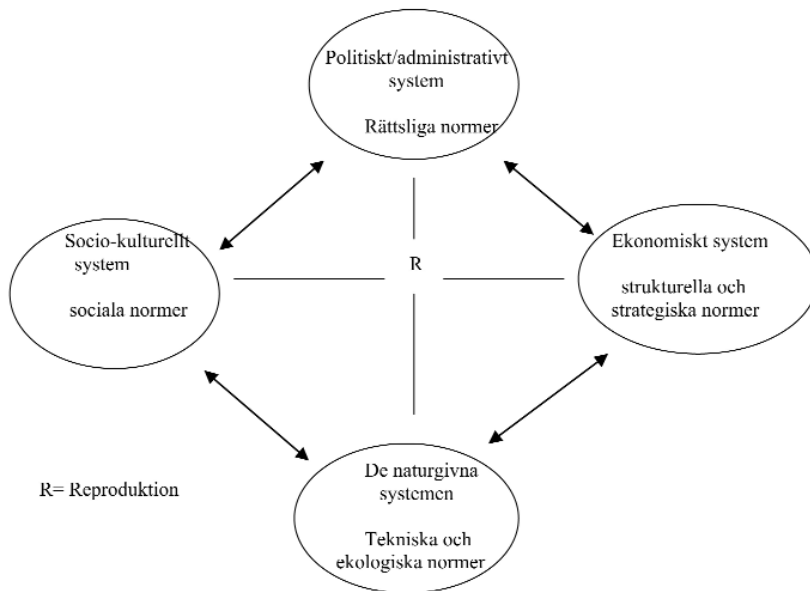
Politiskt/administrativt system

Rättsliga normer

Socio-kulturellt system

sociala normer

R

Ekonomiskt system

strukturella och strategiska normer

R= Reproduktion

De naturgivna systemen

Tekniska och ekologiska normer